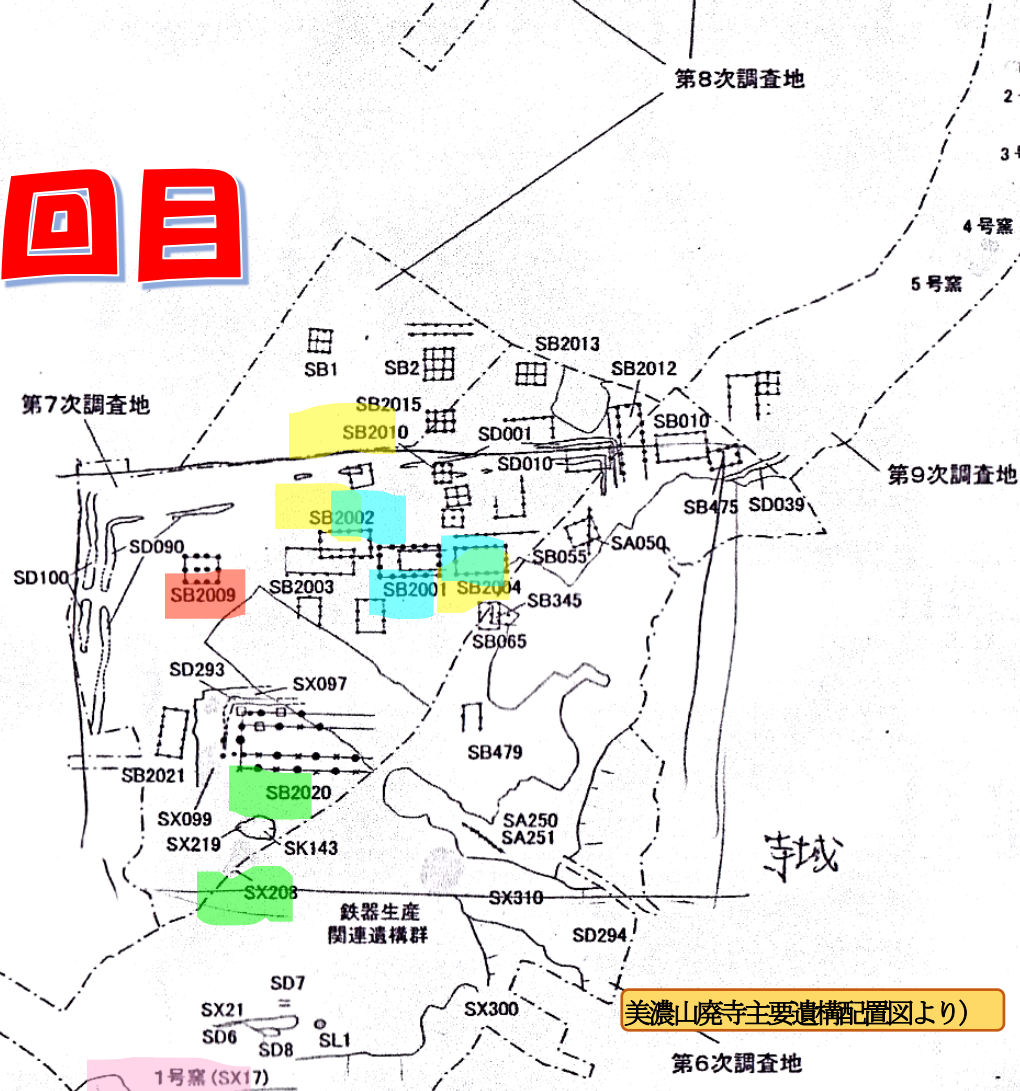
回目

第8次調査地

2

3

4号窯

5号窯

第7次調査地

SB1

SB2

SB2013

SB2012

SB2015

SB2010

SD001

SB010

SD010

第9次調査地

SB475

SD039

SD090

SB2002

SA050

SD100

SB055

SB2009

SB2003

SB2001

SB2004

SB345

SB065

SD293

SX097

SB479

SB2021

SB2020

SX099

SA250

SA251

SX219

SK143

寺域

SX208

SX310

鉄器生産関連遺構群

SD294

SD7

SX300

美濃山廃寺主要遺構配置図より）

SX21

SD6

SD8

SL1

第6次調査地

1号窯（SX17）